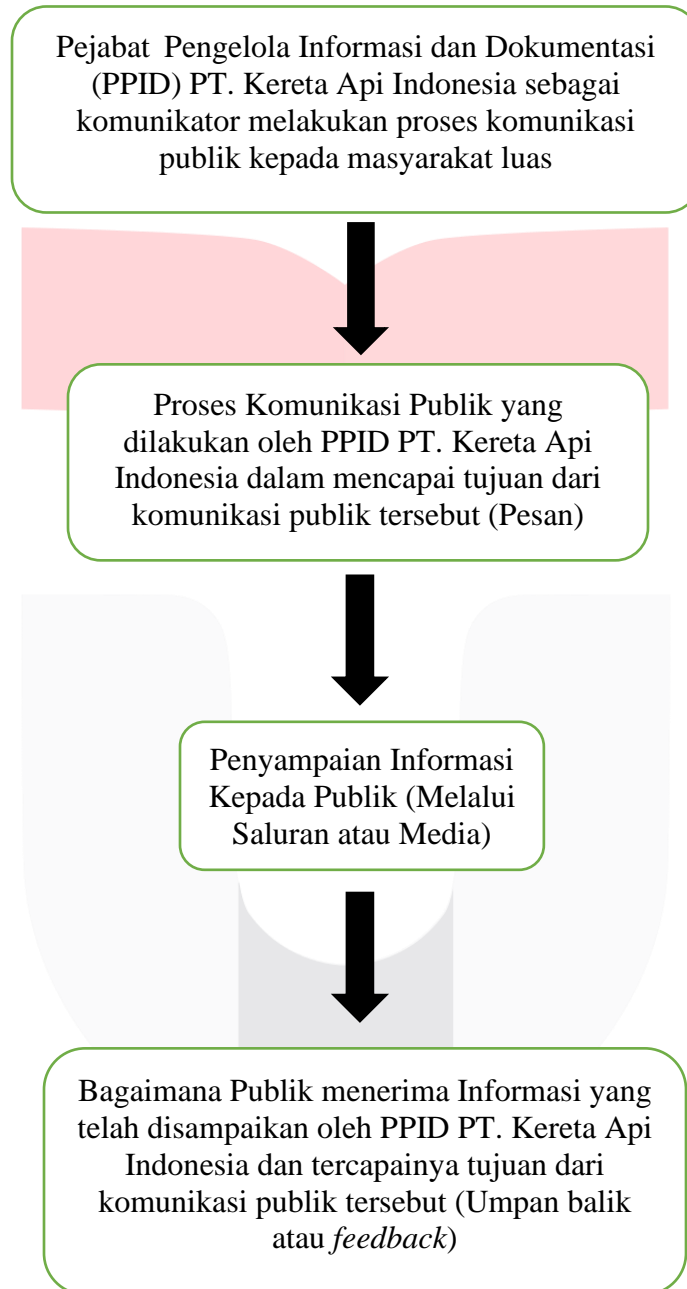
Pejabat Pengelola Informasi dan Dokumentasi (PPID) PT. Kereta Api Indonesia sebagai komunikator melakukan proses komunikasi publik kepada masyarakat luas

Proses Komunikasi Publik yang dilakukan oleh PPID PT. Kereta Api Indonesia dalam mencapai tujuan dari komunikasi publik tersebut (Pesan)

Penyampaian Informasi Kepada Publik (Melalui Saluran atau Media)

Bagaimana Publik menerima Informasi yang telah disampaikan oleh PPID PT. Kereta Api Indonesia dan tercapainya tujuan dari komunikasi publik tersebut (Umpan balik atau feedback)